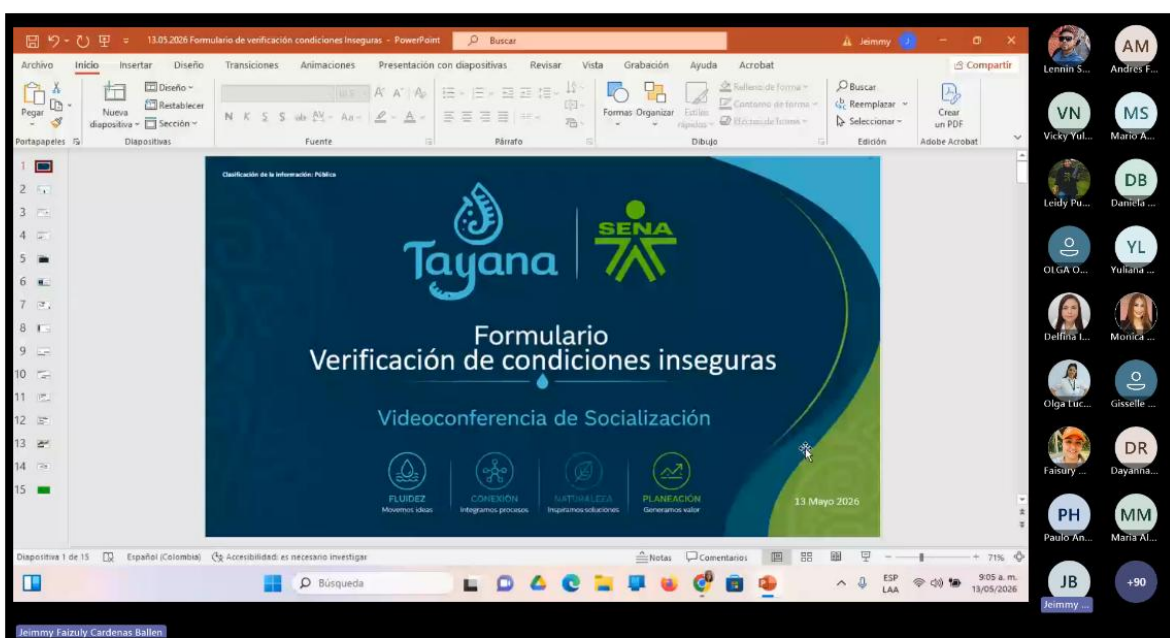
13.05.2026 Formulario de verificación condiciones Inseguras - PowerPoint
Buscar
Jeimmy

Archivo Inicio Insertar Diseño Transiciones Animaciones Presentación con diapositivas Revisar Vista Grabación Ayuda Acrobat
Compartir

Pegar
Portapapeles
Nueva diapositiva
Diseño
Restablecer
Sección
Diapositivas
Fuente
Párrafo
Formas Organizar Estilos rápidos
Relleno de forma
Contorno de forma
Efectos de forma
Dibujo
Buscar
Reemplazar
Seleccionar
Edición
Crear un PDF
Adobe Acrobat

1 2 3 4 5 6 7 8 9 10 11 12 13 14 15

Clasificación de la información: Pública

Tayana
SENA

Formulario
Verificación de condiciones inseguras

Videoconferencia de Socialización

FLUIDEZ
Movemos ideas
CONEXIÓN
Integramos procesos
NATURALEZA
Inspiramos soluciones
PLANEACIÓN
Generamos valor

13 Mayo 2026

Diapositiva 1 de 15 Español (Colombia) Accesibilidad: es necesario investigar
Notas Comentarios 71%

Búsqueda
ESP LAA
9:05 a. m.
13/05/2026

Lennin S...
AM Andres F...
VN Vicky Yul...
MS Mario A...
Leidy Pu...
DB Daniela ...
OLGA O...
YL Yuliana ...
Delfina I...
Monica ...
Olga Luc...
Gisselle ...
Faisury ...
DR Dayanna...
PH Paulo An...
MM Maria Al...
JB Jeimmy ...
+90

Jeimmy Faizuly Cardenas Ballen